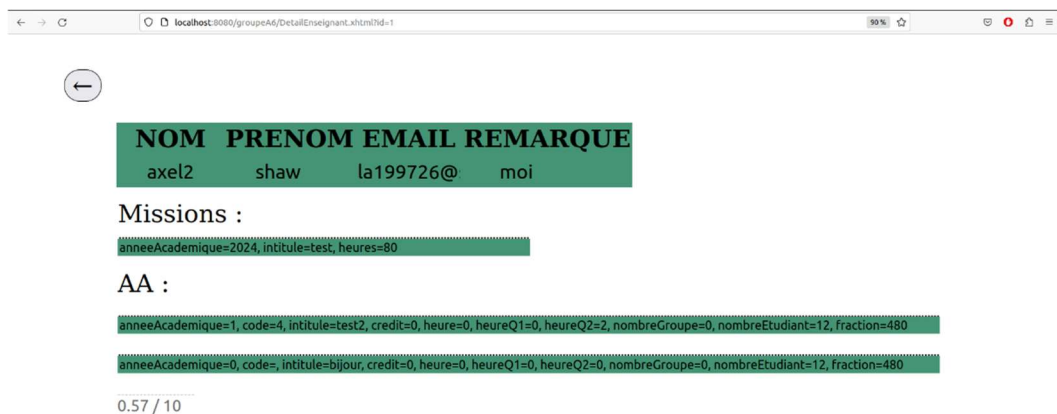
localhost:8080/groupeA6/DetailEnseignant.xhtml?id=1

90 %

←

| NOM | PRENOM | EMAIL | REMARQUE |
|---|---|---|---|
| axel2 | shaw | la199726@ | moi |

Missions :

anneeAcademique=2024, intitule=test, heures=80

AA :

anneeAcademique=1, code=4, intitule=test2, credit=0, heure=0, heureQ1=0, heureQ2=2, nombreGroupe=0, nombreEtudiant=12, fraction=480

anneeAcademique=0, code=, intitule=bijour, credit=0, heure=0, heureQ1=0, heureQ2=0, nombreGroupe=0, nombreEtudiant=12, fraction=480

0.57 / 10